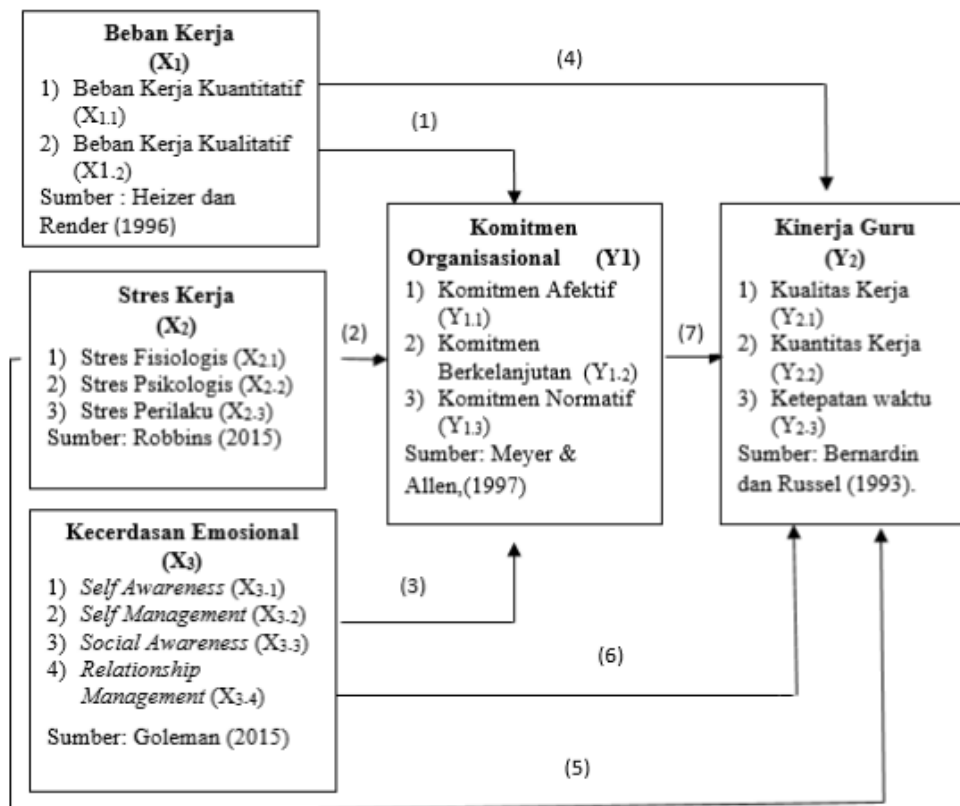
**Beban Kerja**
**($X_1$)**
1) Beban Kerja Kuantitatif ($X_{1.1}$)
2) Beban Kerja Kualitatif ($X1_{.2}$)
Sumber : Heizer dan Render (1996)

(4)

(1)

**Komitmen Organisasional (Y1)**
1) Komitmen Afektif ($Y_{1.1}$)
2) Komitmen Berkelanjutan ($Y_{1-2}$)
3) Komitmen Normatif ($Y_{1.3}$)
Sumber: Meyer & Allen,(1997)

**Kinerja Guru**
**($Y_2$)**
1) Kualitas Kerja ($Y_{2.1}$)
2) Kuantitas Kerja ($Y_{2.2}$)
3) Ketepatan waktu ($Y_{2-3}$)
Sumber: Bernardin dan Russel (1993).

**Stres Kerja**
**($X_2$)**
1) Stres Fisiologis ($X_{2.1}$)
2) Stres Psikologis ($X_{2-2}$)
3) Stres Perilaku ($X_{2-3}$)
Sumber: Robbins (2015)

(2)

(7)

**Kecerdasan Emosional**
**($X_3$)**
1) *Self Awareness* ($X_{3-1}$)
2) *Self Management* ($X_{3-2}$)
3) *Social Awareness* ($X_{3.3}$)
4) *Relationship Management* ($X_{3.4}$)
Sumber: Goleman (2015)

(3)

(6)

(5)